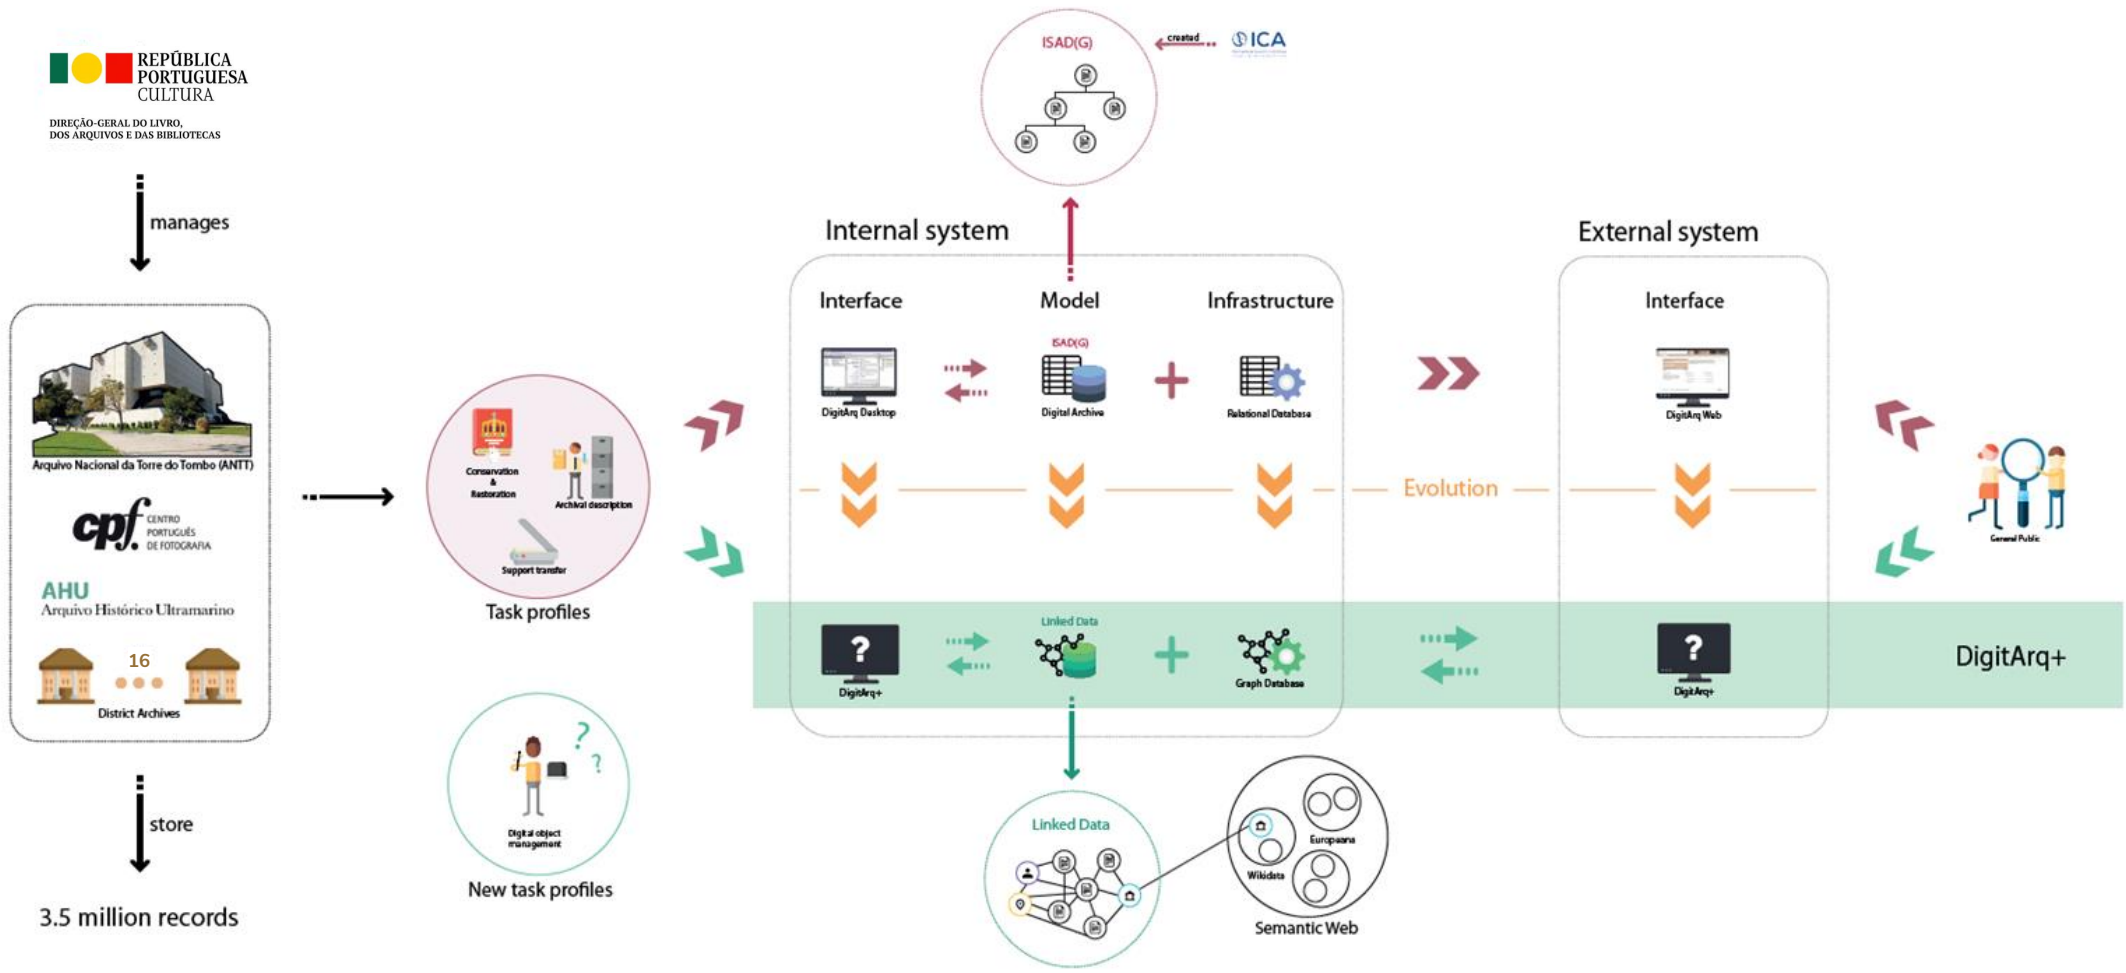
REPÚBLICA PORTUGUESA
CULTURA
DIREÇÃO-GERAL DO LIVRO, DOS ARQUIVOS E DAS BIBLIOTECAS

manages

Arquivo Nacional da Torre do Tombo (ANTT)
cpf CENTRO PORTUGUÊS DE FOTOGRAFIA
AHU
Arquivo Histórico Ultramarino
16
District Archives

store

3.5 million records

Conservation & Restoration
Archival description
Support transfer
Task profiles

Digital object management
New task profiles

ISAD(G)
created
ICA

Internal system
Interface
Model
Infrastructure
DigitArq Desktop
ISAD(G)
Digital Archive
Relational Database

External system
Interface
DigitArq Web

General Public

Evolution

DigitArq+
Linked Data
Graph Database
DigitArq+
DigitArq+

Linked Data
Europeana
Wikidata
Semantic Web